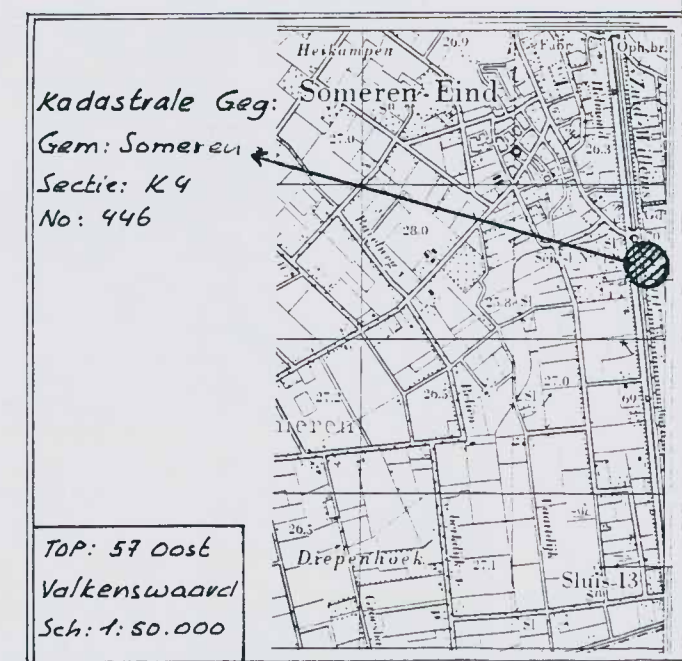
Kadastrale Geg:
Gem: Someren
Sectie: K 4
No: 446

Hetkampen
26.9
Fabr.
Oph.br.
Someren-Eind
27.0
26.3
28.0
Sl
23.8
Sl
27.0
27.2
26.5
Sl
69
meren
26.5
Diepenhoek
27.1
Sluis-13
Sl

TOP: 57 Oost
Valkenswaard
Sch: 1: 50.000